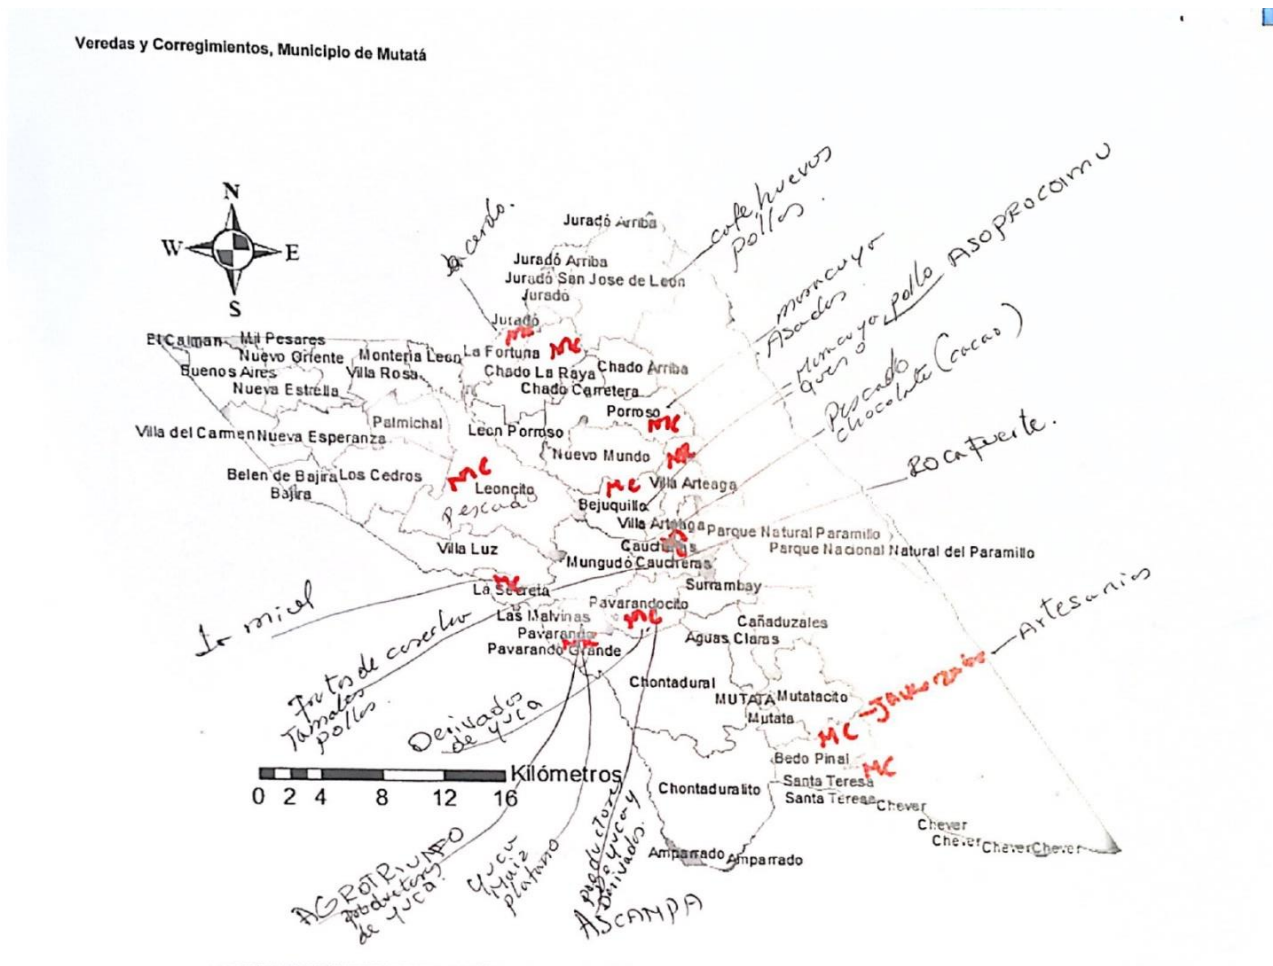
Veredas y Corregimientos, Municipio de Mutatá

N
W
E
S

Jurado Arriba
Jurado Arriba
Jurado San Jose de Leon
Jurado
Jurado
El Caiman
Mil Pesares
Nuevo Oriente
Monteria Leon
La Fortuna
Buenos Aires
Villa Rosa
Chado La Raya
Chado Arriba
Nueva Estrella
Chado Carretera
Palmichal
Porroso
Villa del Carmen
Nueva Esperanza
Leon Porroso
Nuevo Mundo
Belen de Bajira
Bajira
Los Cedros
Leoncito
Villa Arteaga
Bejuquillo
Villa Arteaga
Parque Natural Paramillo
Parque Nacional Natural del Paramillo
Villa Luz
Caucheras
Mungudo Caucheras
Surrambay
La Secreta
Pavarandocito
Las Malvinas
Cañaduzales
Pavarando
Aguas Claras
Pavarando Grande
Chontadural
MUTATA
Mutatacito
Mutata
Bedo Pinal
Santa Teresa
Santa Teresa
Chever
Chever
Chever Chever Chever
Chontaduralito
Amparrado
Amparrado
Kilómetros
0 2 4 8 12 16

MC
MC
MC
MC
MC
MC
MC
MC
MC
MC
MC - Jakarando
MC

cerdo.
cafe huevos pollos.
maracuyo Asados
Maracuyo pollo queso
ASOPROCOMU
Pescado chocolate (cacao)
Rocafuerte.
pescado
Artesanias
la miel
Frutos de cosecha Tamales pollos
Derivados de yuca
AGROTRIUNFO productores de yuca.
yuca maiz platano
productores de yuca y Derivados
ASCAMPA